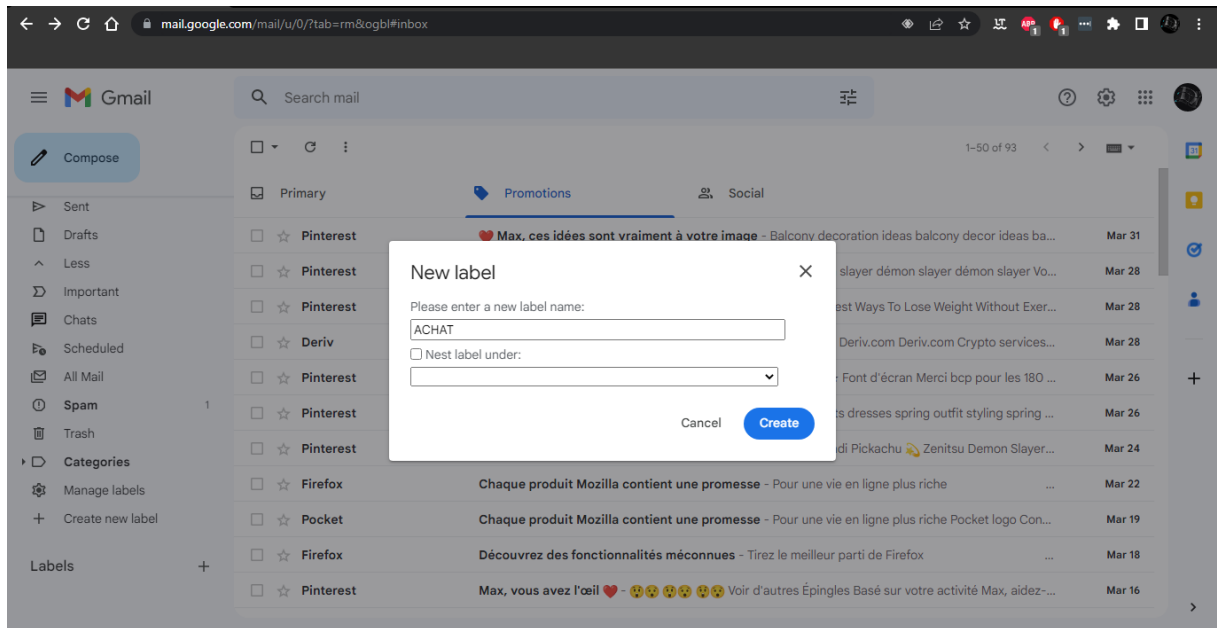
mail.google.com/mail/u/0/?tab=rm&ogbl#inbox

Gmail

Search mail

Compose

Sent
Drafts
Less
Important
Chats
Scheduled
All Mail
Spam 1
Trash
Categories
Manage labels
Create new label

Labels +

1–50 of 93

Primary
Promotions
Social

| | | |
|---|---|---|
| Pinterest | ❤️ Max, ces idées sont vraiment à votre image - Balcony decoration ideas balcony decor ideas ba... | Mar 31 |
| Pinterest | slayer démon slayer démon slayer Vo... | Mar 28 |
| Pinterest | est Ways To Lose Weight Without Exer... | Mar 28 |
| Deriv | Deriv.com Deriv.com Crypto services... | Mar 28 |
| Pinterest | e Font d'écran Merci bcp pour les 180 ... | Mar 26 |
| Pinterest | ts dresses spring outfit styling spring ... | Mar 26 |
| Pinterest | di Pickachu 💫 Zenitsu Demon Slayer... | Mar 24 |
| Firefox | Chaque produit Mozilla contient une promesse - Pour une vie en ligne plus riche ... | Mar 22 |
| Pocket | Chaque produit Mozilla contient une promesse - Pour une vie en ligne plus riche Pocket logo Con... | Mar 19 |
| Firefox | Découvrez des fonctionnalités méconnues - Tirez le meilleur parti de Firefox ... | Mar 18 |
| Pinterest | Max, vous avez l'œil ❤️ - 😲😲 😲😲 😲😲 Voir d'autres Épingles Basé sur votre activité Max, aidez-... | Mar 16 |

New label
Please enter a new label name:
ACHAT
Nest label under:
Cancel
Create